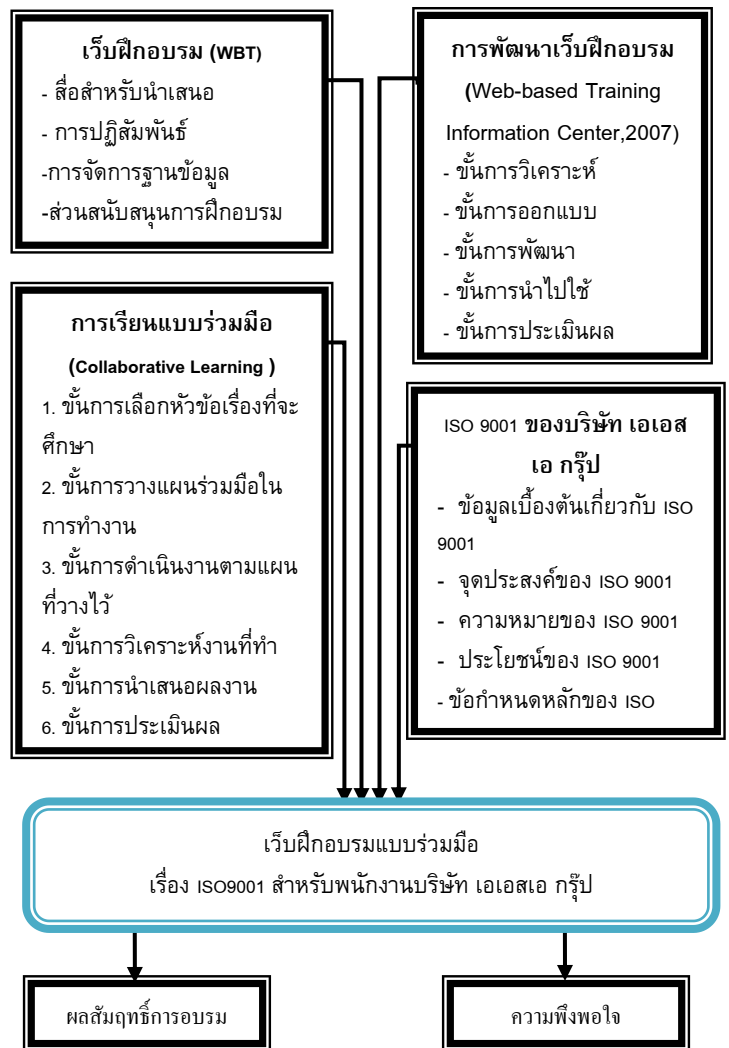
เว็บฝึกอบรม (WBT)
- สื่อสำหรับนำเสนอ
- การปฏิสัมพันธ์
-การจัดการฐานข้อมูล
-ส่วนสนับสนุนการฝึกอบรม

การพัฒนาเว็บฝึกอบรม
(Web-based Training Information Center,2007)
- ขั้นการวิเคราะห์
- ขั้นการออกแบบ
- ขั้นการพัฒนา
- ขั้นการนำไปใช้
- ขั้นการประเมินผล

การเรียนแบบร่วมมือ
(Collaborative Learning )
1. ขั้นการเลือกหัวข้อเรื่องที่จะศึกษา
2. ขั้นการวางแผนร่วมมือในการทำงาน
3. ขั้นการดำเนินงานตามแผนที่วางไว้
4. ขั้นการวิเคราะห์งานที่ทำ
5. ขั้นการนำเสนอผลงาน
6. ขั้นการประเมินผล

ISO 9001 ของบริษัท เอเอส เอ กรุ๊ป
- ข้อมูลเบื้องต้นเกี่ยวกับ ISO 9001
- จุดประสงค์ของ ISO 9001
- ความหมายของ ISO 9001
- ประโยชน์ของ ISO 9001
- ข้อกำหนดหลักของ ISO

เว็บฝึกอบรมแบบร่วมมือ
เรื่อง ISO9001 สำหรับพนักงานบริษัท เอเอสเอ กรุ๊ป

ผลสัมฤทธิ์การอบรม

ความพึงพอใจ